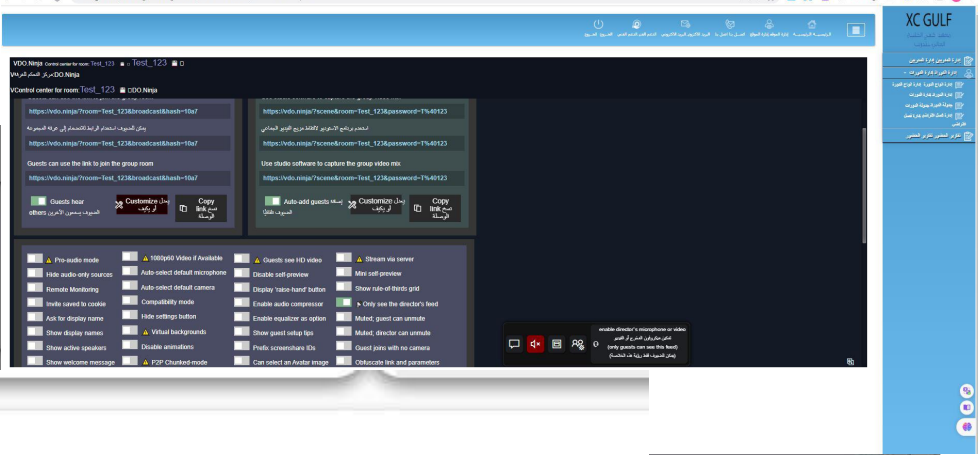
XC GULF

إدارة المدربين إدارة المدربين

إدارة الغرف إدارة الدورات

إدارة أنواع الدورة إدارة أنواع الدورة

إدارة الدورة إدارة الدورات

جدولة الدورة جدولة الدورات

إدارة الطلاب إدارة الطلاب

تقارير المعلمين تقارير المعلمين

VDO.Ninja Control center for room: Test_123 Test_123

VDO.Ninja مركز التحكم للغرفة

VControl center for room: Test_123 DDO.Ninja

https://vdo.ninja/?room=Test_123&broadcast&hash=10a7

يمكن للضيوف استخدام الرابط للانضمام إلى غرفة المجموعة

https://vdo.ninja/?room=Test_123&broadcast&hash=10a7

Guests can use the link to join the group room

https://vdo.ninja/?room=Test_123&broadcast&hash=10a7

Guests hear others الضيوف يسمعون الآخرين

Customize تخصيص

Copy link نسخ الرابط

https://vdo.ninja/?scene&room=Test_123&password=T%40123

استخدم برنامج الاستوديو لالتقاط مزيج الفيديو الجماعي

https://vdo.ninja/?scene&room=Test_123&password=T%40123

Use studio software to capture the group video mix

https://vdo.ninja/?scene&room=Test_123&password=T%40123

Auto-add guests إضافة الضيوف تلقائيا

Customize تخصيص

Copy link نسخ الرابط

Pro-audio mode
Hide audio-only sources
Remote Monitoring
Invite saved to cookie
Ask for display name
Show display names
Show active speakers
Show welcome message

1080p60 Video if Available
Auto-select default microphone
Auto-select default camera
Compatibility mode
Hide settings button
Virtual backgrounds
Disable animations
P2P Chunked-mode

Guests see HD video
Disable self-preview
Display 'raise-hand' button
Enable audio compressor
Enable equalizer as option
Show guest setup tips
Prefix screenshare IDs
Can select an Avatar image

Stream via server
Mini self-preview
Show rule-of-thirds grid
Only see the director's feed
Muted; guest can unmute
Muted; director can unmute
Guest joins with no camera
Obfuscate link and parameters

enable director's microphone or video
(only guests can see this feed)